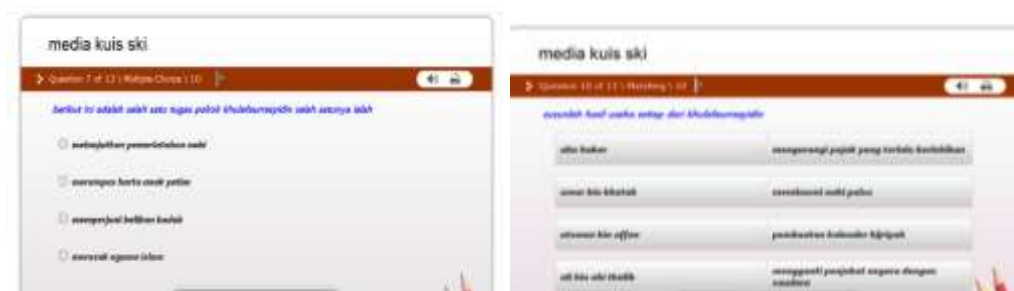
media kuis ski

Question 7 of 13 | Multiple Choice | 10

berikut ini adalah salah satu tugas pokok khulafaurrasyidin salah satunya ialah

melanjutkan pemerintahan nabi

merampas harta anak yatim

memperjual belikan budak

merusak agama islam

media kuis ski

Question 10 of 13 | Matching | 10

susunlah hasil usaha setiap dari khulafaurrasyidin

abu bakar

umar bin khattab

utsman bin affan

ali bin abi thalib

mengurangi pajak yang terlalu berlebihan

membukukan mushaf al quran

pembuatan kalender hijriyah

mengganti pejabat negara dengan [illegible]